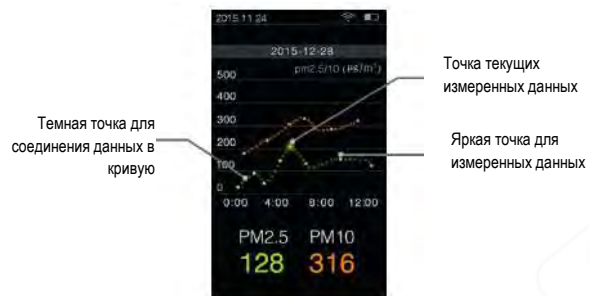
2015.11.24

2015-12-28

pm2.5/10 ($\mu g/m^3$)

500
400
300
200
100
0

0:00 4:00 8:00 12:00

PM2.5 PM10
128 316

Темная точка для соединения данных в кривую

Точка текущих измеренных данных

Яркая точка для измеренных данных